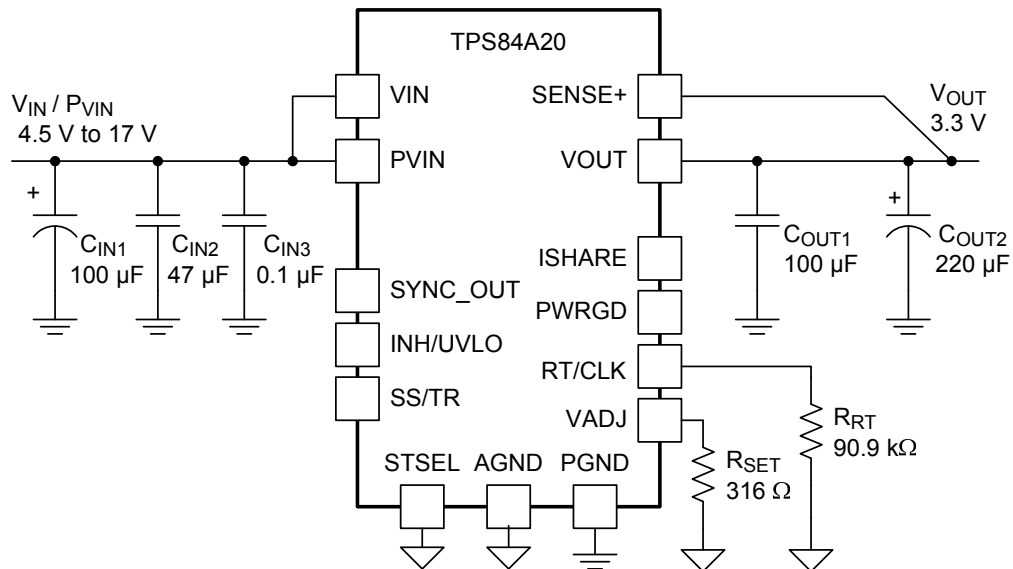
TPS84A20

$V_{IN}$ / $P_{VIN}$
4.5 V to 17 V

VIN
PVIN

SENSE+
VOUT

$V_{OUT}$
3.3 V

+
$C_{IN1}$
100 µF

$C_{IN2}$
47 µF

$C_{IN3}$
0.1 µF

SYNC_OUT
INH/UVLO
SS/TR

ISHARE
PWRGD
RT/CLK
VADJ

$C_{OUT1}$
100 µF

+
$C_{OUT2}$
220 µF

$R_{RT}$
90.9 kΩ

$R_{SET}$
316 Ω

STSEL
AGND
PGND